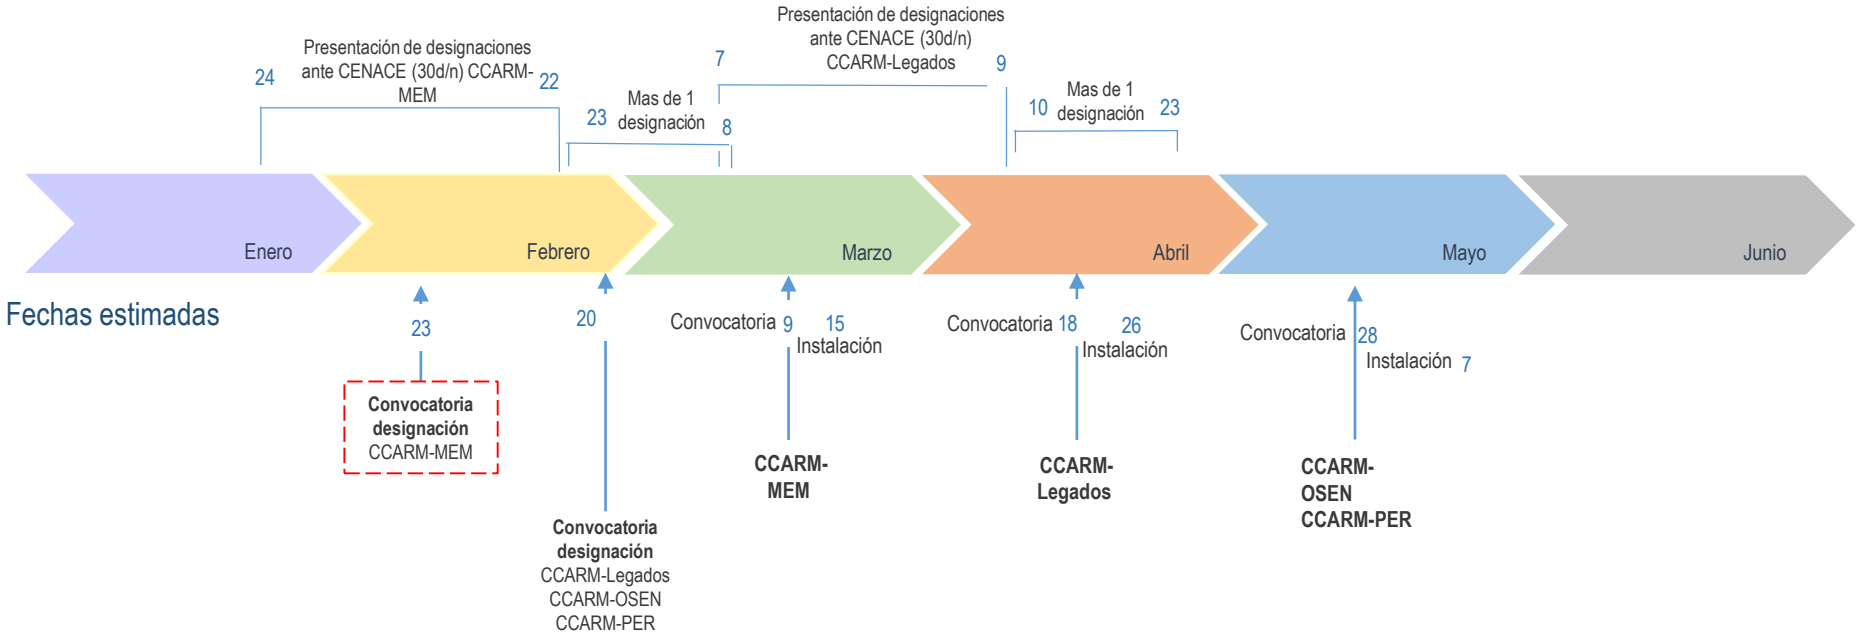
Presentación de designaciones ante CENACE (30d/n) CCARM-Legados

7 9

Presentación de designaciones ante CENACE (30d/n) CCARM-MEM

24 22

Mas de 1 designación

23 8

Mas de 1 designación

10 23

Enero Febrero Marzo Abril Mayo Junio

Fechas estimadas

23

Convocatoria designación CCARM-MEM

20

Convocatoria designación CCARM-Legados CCARM-OSEN CCARM-PER

Convocatoria 9 15 Instalación

CCARM-MEM

Convocatoria 18 26 Instalación

CCARM-Legados

Convocatoria 28 Instalación 7

CCARM-OSEN CCARM-PER